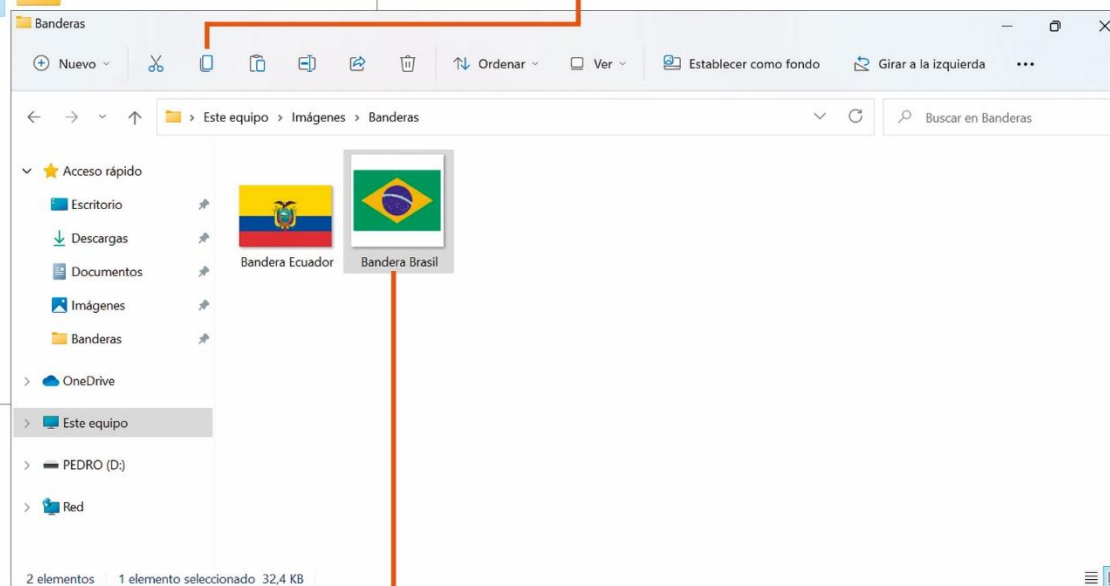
Banderas

Nuevo

Ordenar

Ver

Establecer como fondo

Girar a la izquierda

...

Este equipo > Imágenes > Banderas

Buscar en Banderas

Acceso rápido

Escritorio

Descargas

Documentos

Imágenes

Banderas

OneDrive

Este equipo

PEDRO (D:)

Red

Bandera Ecuador

Bandera Brasil

2 elementos 1 elemento seleccionado 32,4 KB